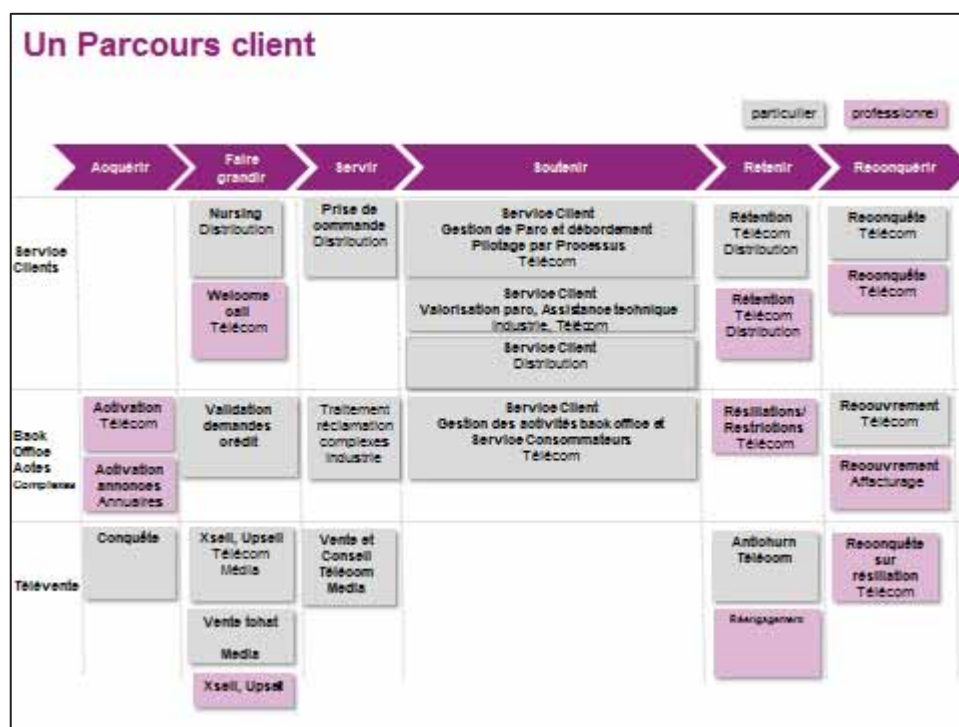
Un Parcours client

particulier professionnel

Acquérir | Faire grandir | Servir | Soutenir | Retenir | Reconquérir

| | Acquérir | Faire grandir | Servir | Soutenir | Retenir | Reconquérir |
|---|---|---|---|---|---|---|
| Service Clients | | Nursing Distribution<br>Welcome call Télécom | Prise de commande Distribution | Service Client Gestion de Parc et débordement Pilotage par Processus Télécom<br>Service Client Valorisation parc, Assistance technique Industrie, Télécom<br>Service Client Distribution | Rétention Télécom Distribution<br>Rétention Télécom Distribution | Reconquête Télécom<br>Reconquête Télécom |
| Back Office Actes Complexes | Activation Télécom<br>Activation annonces Annuaires | Validation demandes crédit | Traitement réclamation complexes Industrie | Service Client Gestion des activités back office et Service Consommateurs Télécom | Résiliations/ Restrictions Télécom | Recouvrement Télécom<br>Recouvrement Affacturage |
| Télévente | Conquête | Xsell, Upsell Télécom Média<br>Vente tchat Media<br>Xsell, Upsell | Vente et Conseil Télécom Media | | Antichurn Télécom<br>Réengagement | Reconquête sur résiliation Télécom |